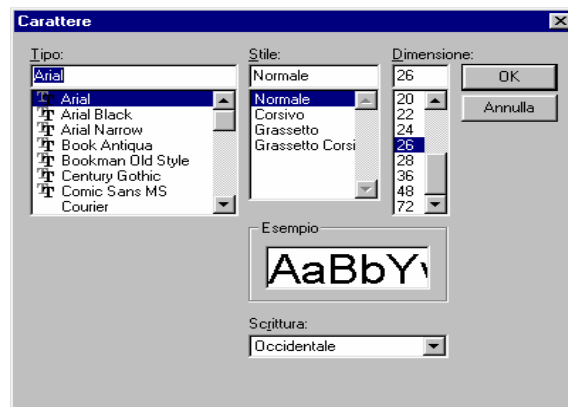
Carattere

Tipo:
Arial
Arial
Arial Black
Arial Narrow
Book Antiqua
Bookman Old Style
Century Gothic
Comic Sans MS
Courier

Stile:
Normale
Normale
Corsivo
Grassetto
Grassetto Corsi

Dimensione:
26
20
22
24
26
28
36
48
72

OK
Annulla

Esempio
AaBbY

Scrittura:
Occidentale